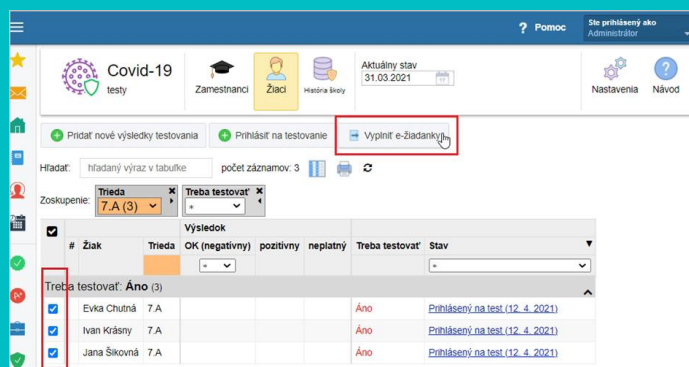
? Pomoc

Ste prihlásený ako
Administrátor

Covid-19
testy

Zamestnanci

Žiaci

História školy

Aktuálny stav
31.03.2021

Nastavenia

Návod

Pridať nové výsledky testovania

Prihlásiť na testovanie

Vyplniť e-žiadanky

Hľadať:
hľadaný výraz v tabuľke
počet záznamov: 3

Zoskupenie:
Trieda
7.A (3)
Treba testovať
*

| | # | Žiak | Trieda | Výsledok OK (negatívny) | pozitívny | neplatný | Treba testovať | Stav |
|---|---|---|---|---|---|---|---|---|
| | | | | * | | | | * |

Treba testovať: Áno (3)

| | # | Žiak | Trieda | OK (negatívny) | pozitívny | neplatný | Treba testovať | Stav |
|---|---|---|---|---|---|---|---|---|
| ✓ | | Evka Chutná | 7.A | | | | Áno | Prihlásený na test (12. 4. 2021) |
| ✓ | | Ivan Krásny | 7.A | | | | Áno | Prihlásený na test (12. 4. 2021) |
| ✓ | | Jana Šikovná | 7.A | | | | Áno | Prihlásený na test (12. 4. 2021) |